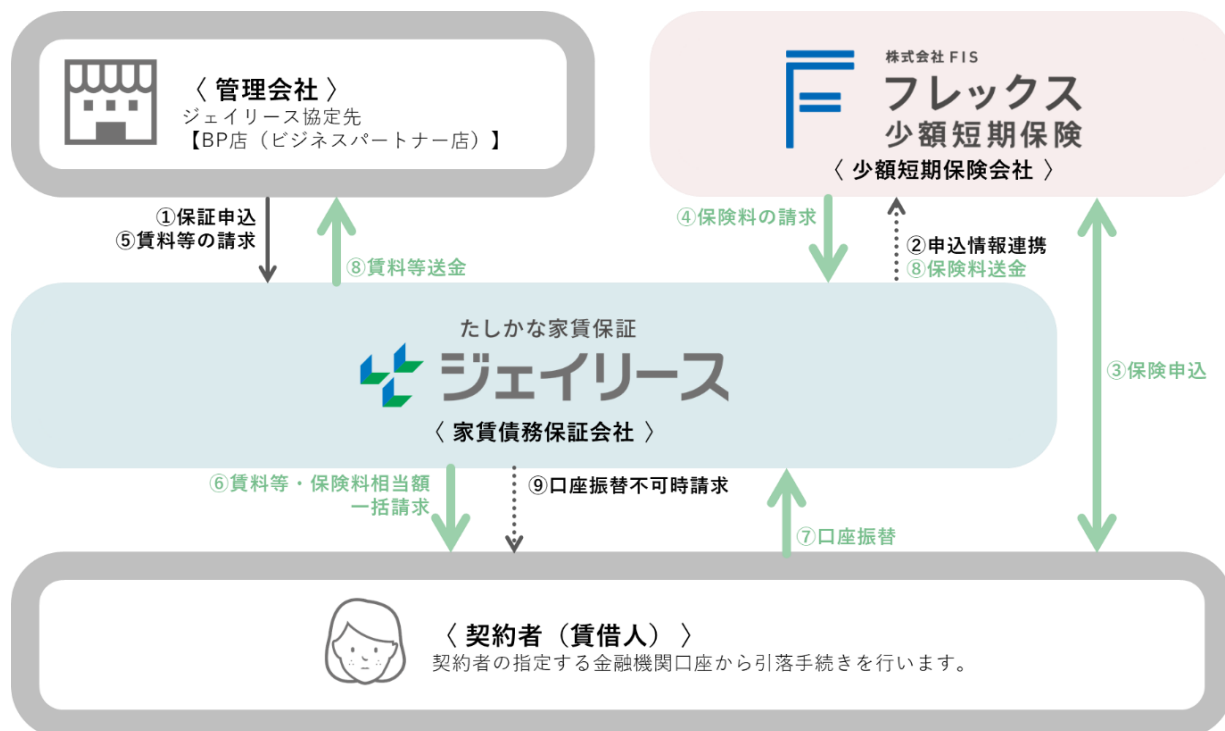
〈 管理会社 〉
ジェイリース協定先
【BP店（ビジネスパートナー店）】

株式会社 FIS
フレックス
少額短期保険
〈 少額短期保険会社 〉

①保証申込
⑤賃料等の請求

⑧賃料等送金

④保険料の請求

②申込情報連携
⑧保険料送金

たしかな家賃保証
ジェイリース
〈 家賃債務保証会社 〉

③保険申込

⑥賃料等・保険料相当額一括請求

⑨口座振替不可時請求

⑦口座振替

〈 契約者（賃借人） 〉
契約者の指定する金融機関口座から引落手続きを行います。